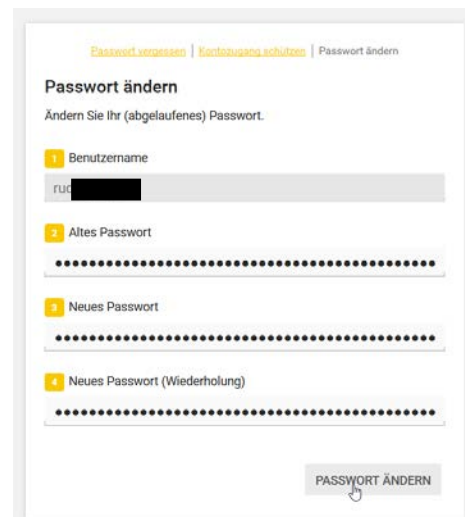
Passwort vergessen | Kontozugang schützen | Passwort ändern

Passwort ändern

Ändern Sie Ihr (abgelaufenes) Passwort.

1 Benutzername

ruc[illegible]

2 Altes Passwort

••••••••••••••••••••••••••••••••••••••••••••

3 Neues Passwort

••••••••••••••••••••••••••••••••••••••••••••

4 Neues Passwort (Wiederholung)

••••••••••••••••••••••••••••••••••••••••••••

PASSWORT ÄNDERN